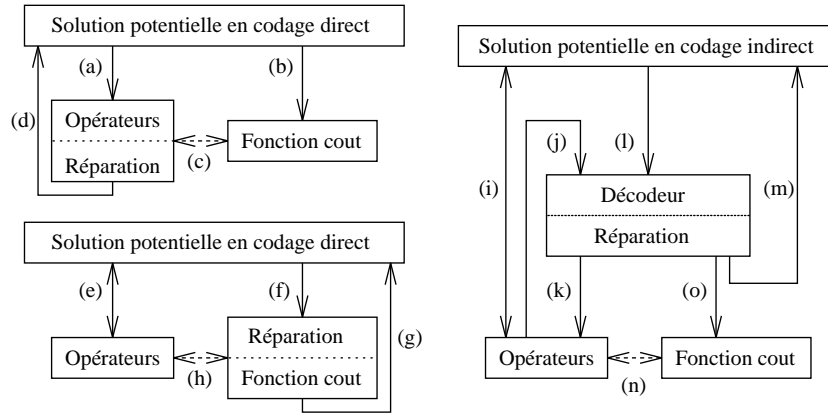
Solution potentielle en codage direct

(a)

(b)

(d)

Opérateurs

Réparation

(c)

Fonction cout

Solution potentielle en codage direct

(e)

(f)

(g)

Opérateurs

(h)

Réparation

Fonction cout

Solution potentielle en codage indirect

(j)

(l)

(i)

Décodeur

Réparation

(m)

(k)

(o)

Opérateurs

(n)

Fonction cout